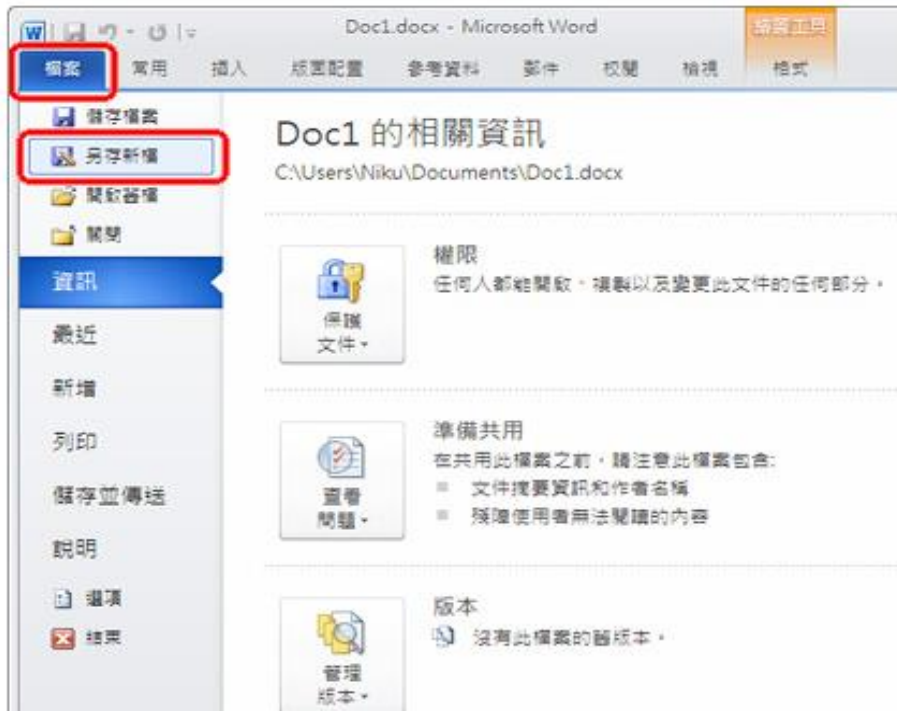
Doc1.docx - Microsoft Word

繪圖工具

檔案 常用 插入 版面配置 參考資料 郵件 校閱 檢視 格式

儲存檔案
另存新檔
開啟舊檔
關閉
資訊
最近
新增
列印
儲存並傳送
說明
選項
結束

Doc1 的相關資訊
C:\Users\Niku\Documents\Doc1.docx

保護文件

權限
任何人都能開啟、複製以及變更此文件的任何部分。

查看問題

準備共用
在共用此檔案之前，請注意此檔案包含:
文件摘要資訊和作者名稱
殘障使用者無法閱讀的內容

管理版本

版本
沒有此檔案的舊版本。